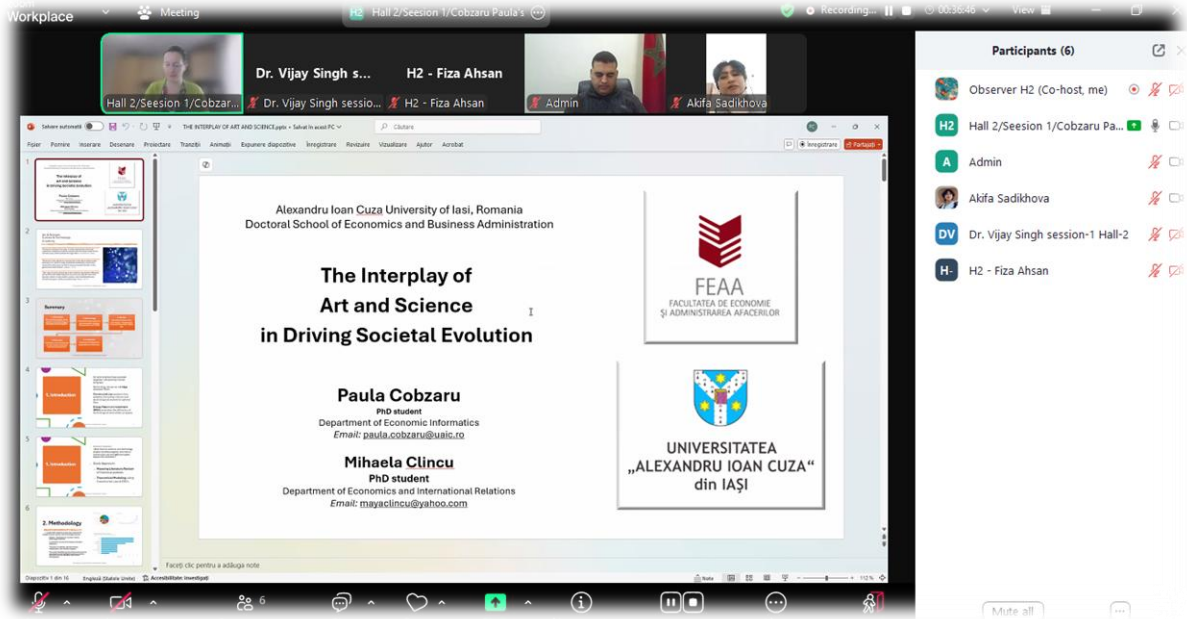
Workplace Meeting H2 Hall 2/Seesion 1/Cobzaru Paula's Recording... 00:36:46 View

Hall 2/Seesion 1/Cobzar... Dr. Vijay Singh s... Dr. Vijay Singh sessio... H2 - Fiza Ahsan H2 - Fiza Ahsan Admin Akifa Sadikhova

Participants (6)

Observer H2 (Co-host, me)
H2 Hall 2/Seesion 1/Cobzaru Pa...
A Admin
Akifa Sadikhova
DV Dr. Vijay Singh session-1 Hall-2
H- H2 - Fiza Ahsan

Mute all

Salvare automată THE INTERPLAY OF ART AND SCIENCE.pptx • Salvat în acest PC Căutare
Fișier Pornire Inserare Desenare Proiectare Tranziții Animații Expunere diapozitive Înregistrare Revizuire Vizualizare Ajutor Acrobat Înregistrare Partajați

Alexandru Ioan Cuza University of Iasi, Romania
Doctoral School of Economics and Business Administration

The Interplay of
Art and Science
in Driving Societal Evolution

Paula Cobzaru
PhD student
Department of Economic Informatics
Email: paula.cobzaru@uaic.ro

Mihaela Clincu
PhD student
Department of Economics and International Relations
Email: mayaclincu@yahoo.com

FEAA
FACULTATEA DE ECONOMIE
ȘI ADMINISTRAREA AFACERILOR

UNIVERSITATEA
„ALEXANDRU IOAN CUZA"
din IAȘI

Summary
1. Introduction
1. Introduction
2. Methodology

Faceți clic pentru a adăuga note
Diapozitiv 1 din 16 Engleză (Statele Unite) Accesibilitate: investigați Note 112 %

6